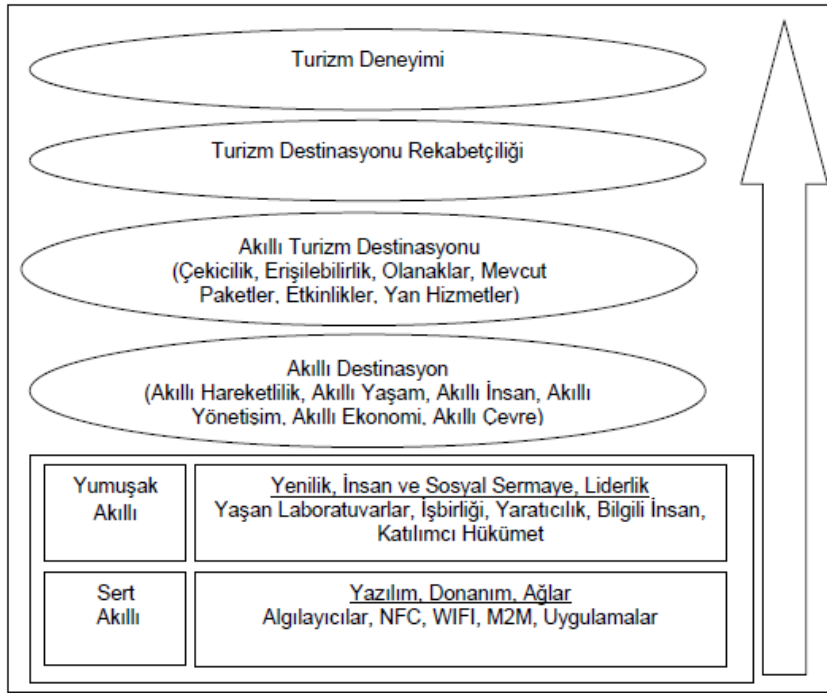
Turizm Deneyimi

Turizm Destinasyonu Rekabetçiliği

Akıllı Turizm Destinasyonu
(Çekicilik, Erişilebilirlik, Olanaklar, Mevcut Paketler, Etkinlikler, Yan Hizmetler)

Akıllı Destinasyon
(Akıllı Hareketlilik, Akıllı Yaşam, Akıllı İnsan, Akıllı Yönetişim, Akıllı Ekonomi, Akıllı Çevre)

Yumuşak Akıllı

Yenilik, İnsan ve Sosyal Sermaye, Liderlik
Yaşan Laboratuvarlar, İşbirliği, Yaratıcılık, Bilgili İnsan, Katılımcı Hükümet

Sert Akıllı

Yazılım, Donanım, Ağlar
Algılayıcılar, NFC, WIFI, M2M, Uygulamalar